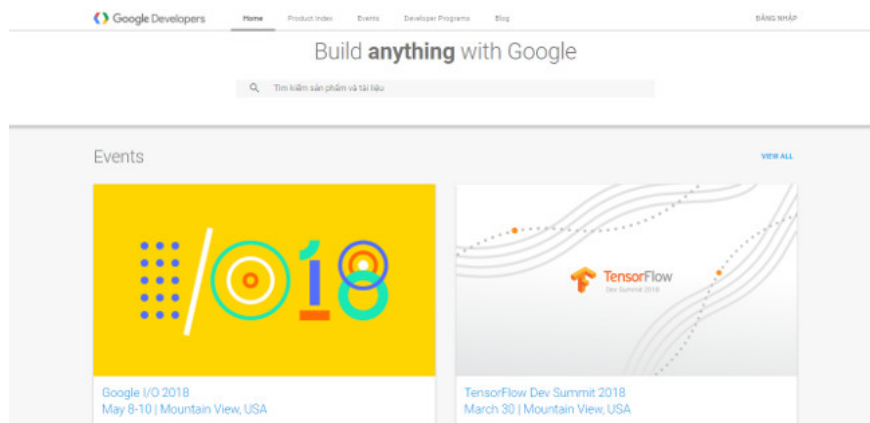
Google Developers Home Product Index Events Developer Programs Blog ĐĂNG NHẬP

Build **anything** with Google

Tìm kiếm sản phẩm và tài liệu

Events

VIEW ALL

TensorFlow
Dev Summit 2018

Google I/O 2018
May 8-10 | Mountain View, USA

TensorFlow Dev Summit 2018
March 30 | Mountain View, USA